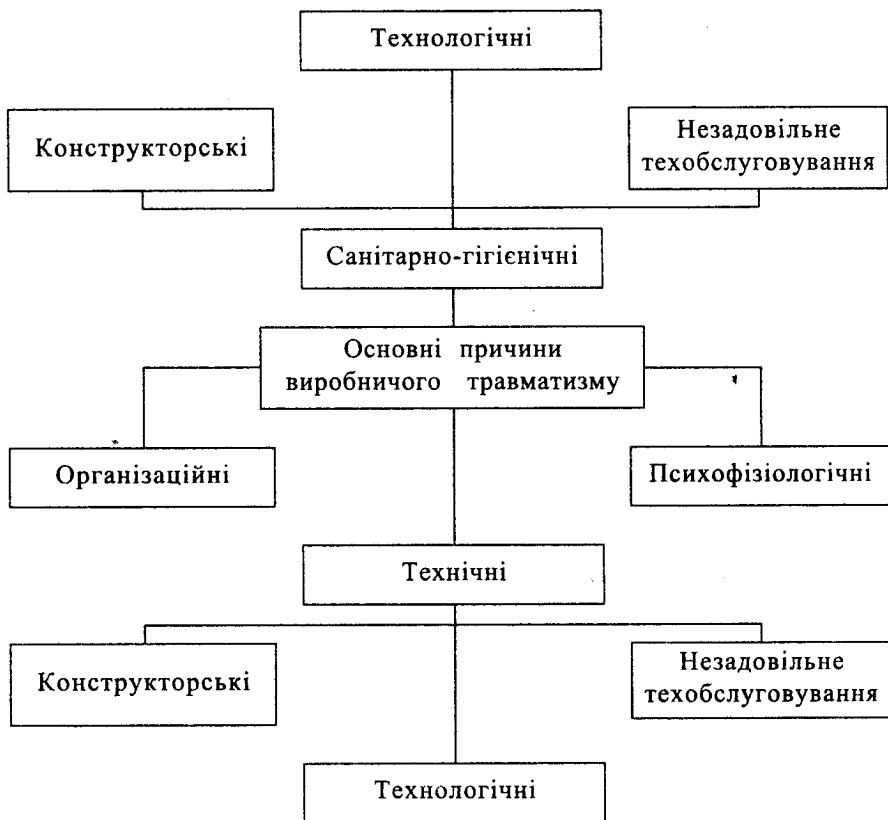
Технологічні

Конструкторські

Незадовільне техобслуговування

Санітарно-гігієнічні

Основні причини виробничого травматизму

Організаційні

Психофізіологічні

Технічні

Конструкторські

Незадовільне техобслуговування

Технологічні